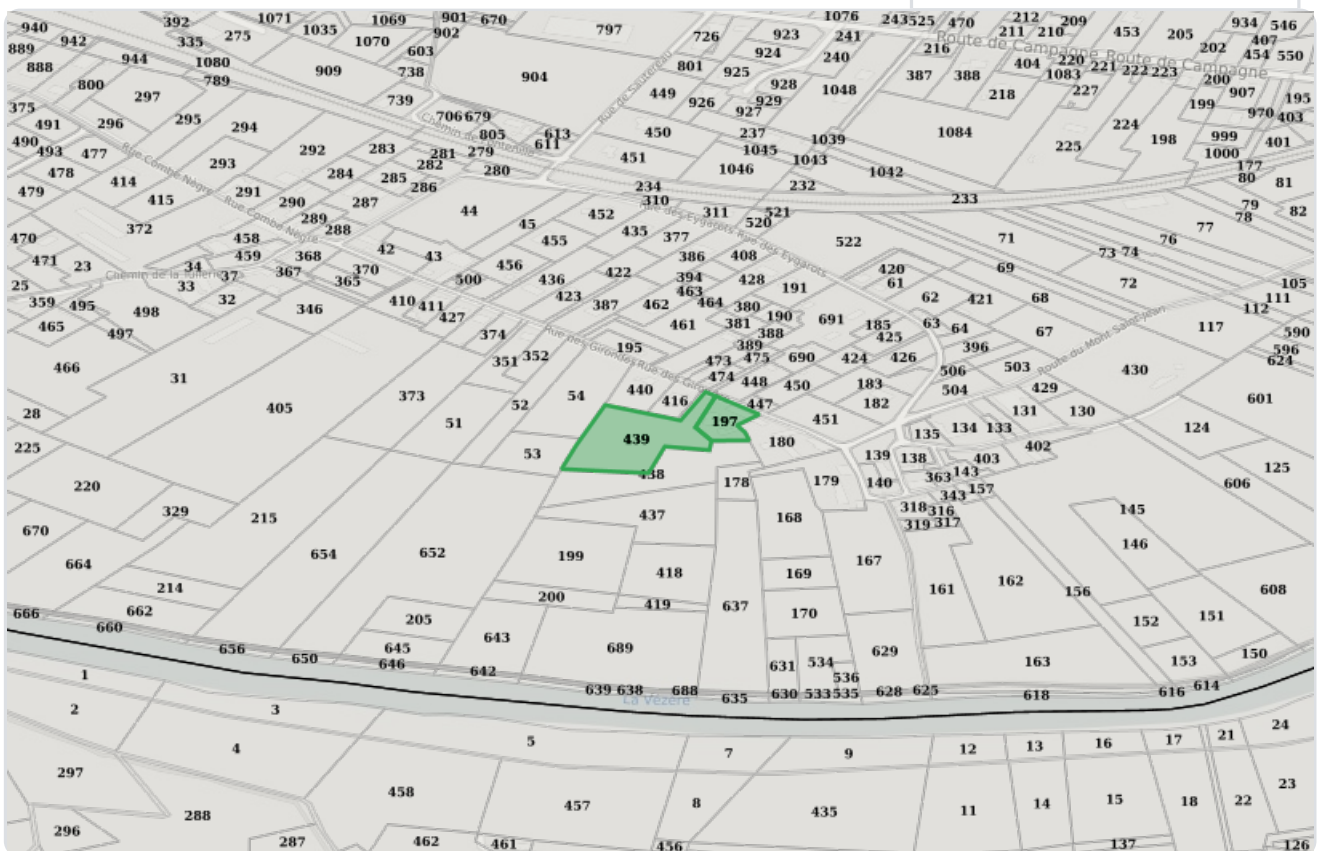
940 392 1071 1035 1069 901 670 797 1076 243 525 470 212 209 453 205 934 546
889 942 335 275 1070 902 726 923 241 211 210 407
888 944 1080 909 603 738 904 801 925 924 240 216 Route de Campagne Route de Campagne 202 454 550
800 789 297 739 449 926 928 1048 387 388 404 220 221 222 223 200 907
375 706 679 927 929 218 1083 227 199 195
491 296 295 294 Chemin de la Fontaine 805 Rue de Saucerau 613 611 450 237 1084 224 970 403
490 493 477 Rue Combe Nègre 293 292 283 281 279 451 1045 1039 225 198 999 401
478 414 284 282 280 1046 1043 1042 1000 177
479 415 291 285 286 234 232 80 81
372 290 287 44 310 233 79 82
470 458 Rue Combe Nègre 289 288 45 452 Rue des Eygarets 311 Rue des Eygarets 520 521 522 71 77 78
471 23 459 368 42 43 455 435 377 76
Chemin de la Tollerie 34 37 367 370 456 386 408 73 74
25 33 365 500 436 422 394 428 420 69 72 105
359 495 498 32 346 410 411 423 387 462 463 464 191 61 62 421 68 111
465 497 427 380 112
374 Rue des Gironds 461 381 190 691 185 63 64 67 117 590
466 351 352 Rue des Gironds 195 389 388 425 596 624
31 473 475 690 424 426 396 503 430
405 373 440 474 448 450 183 506 Route du Mont Saint-Jean 429
28 54 416 447 182 504 131 130 601
51 52 197 451 124
225 439 180 135 134 133 402
53 139 138 403 125
220 438 178 179 140 363 143 606
329 437 343 157
215 168 318 316 145
670 319 317
654 652 199 146
664 167
418 169 161 162 156 608
214 200 419 637
666 662 205 170 151
660 643 152
656 650 645 689 629 150
646 642 534 163 153
1 631 536
639 638 688 630 533 535 628 625 618 616 614
2 3 La Vézère 635
5 24
4 7 9 12 13 16 17 21
297 23
458 8 15 18 22
288 457 435 11 14
296 287 462 461 456 137 126